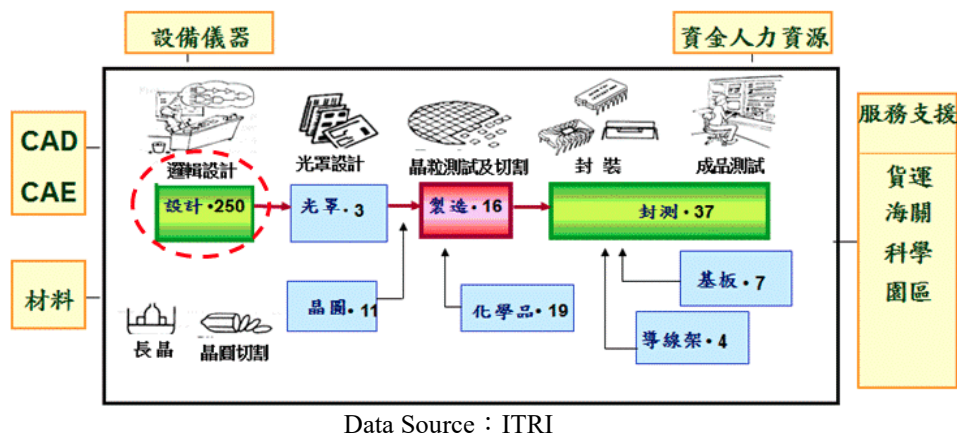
設備儀器

資金人力資源

CAD
CAE

材料

服務支援

貨運
海關
科學
園區

邏輯設計

光罩設計

晶粒測試及切割

封裝

成品測試

設計 •250

光罩 • 3

製造 • 16

封測 • 37

晶圓 • 11

化學品 • 19

基板 • 7

導線架 • 4

長晶

晶圓切割

Data Source：ITRI